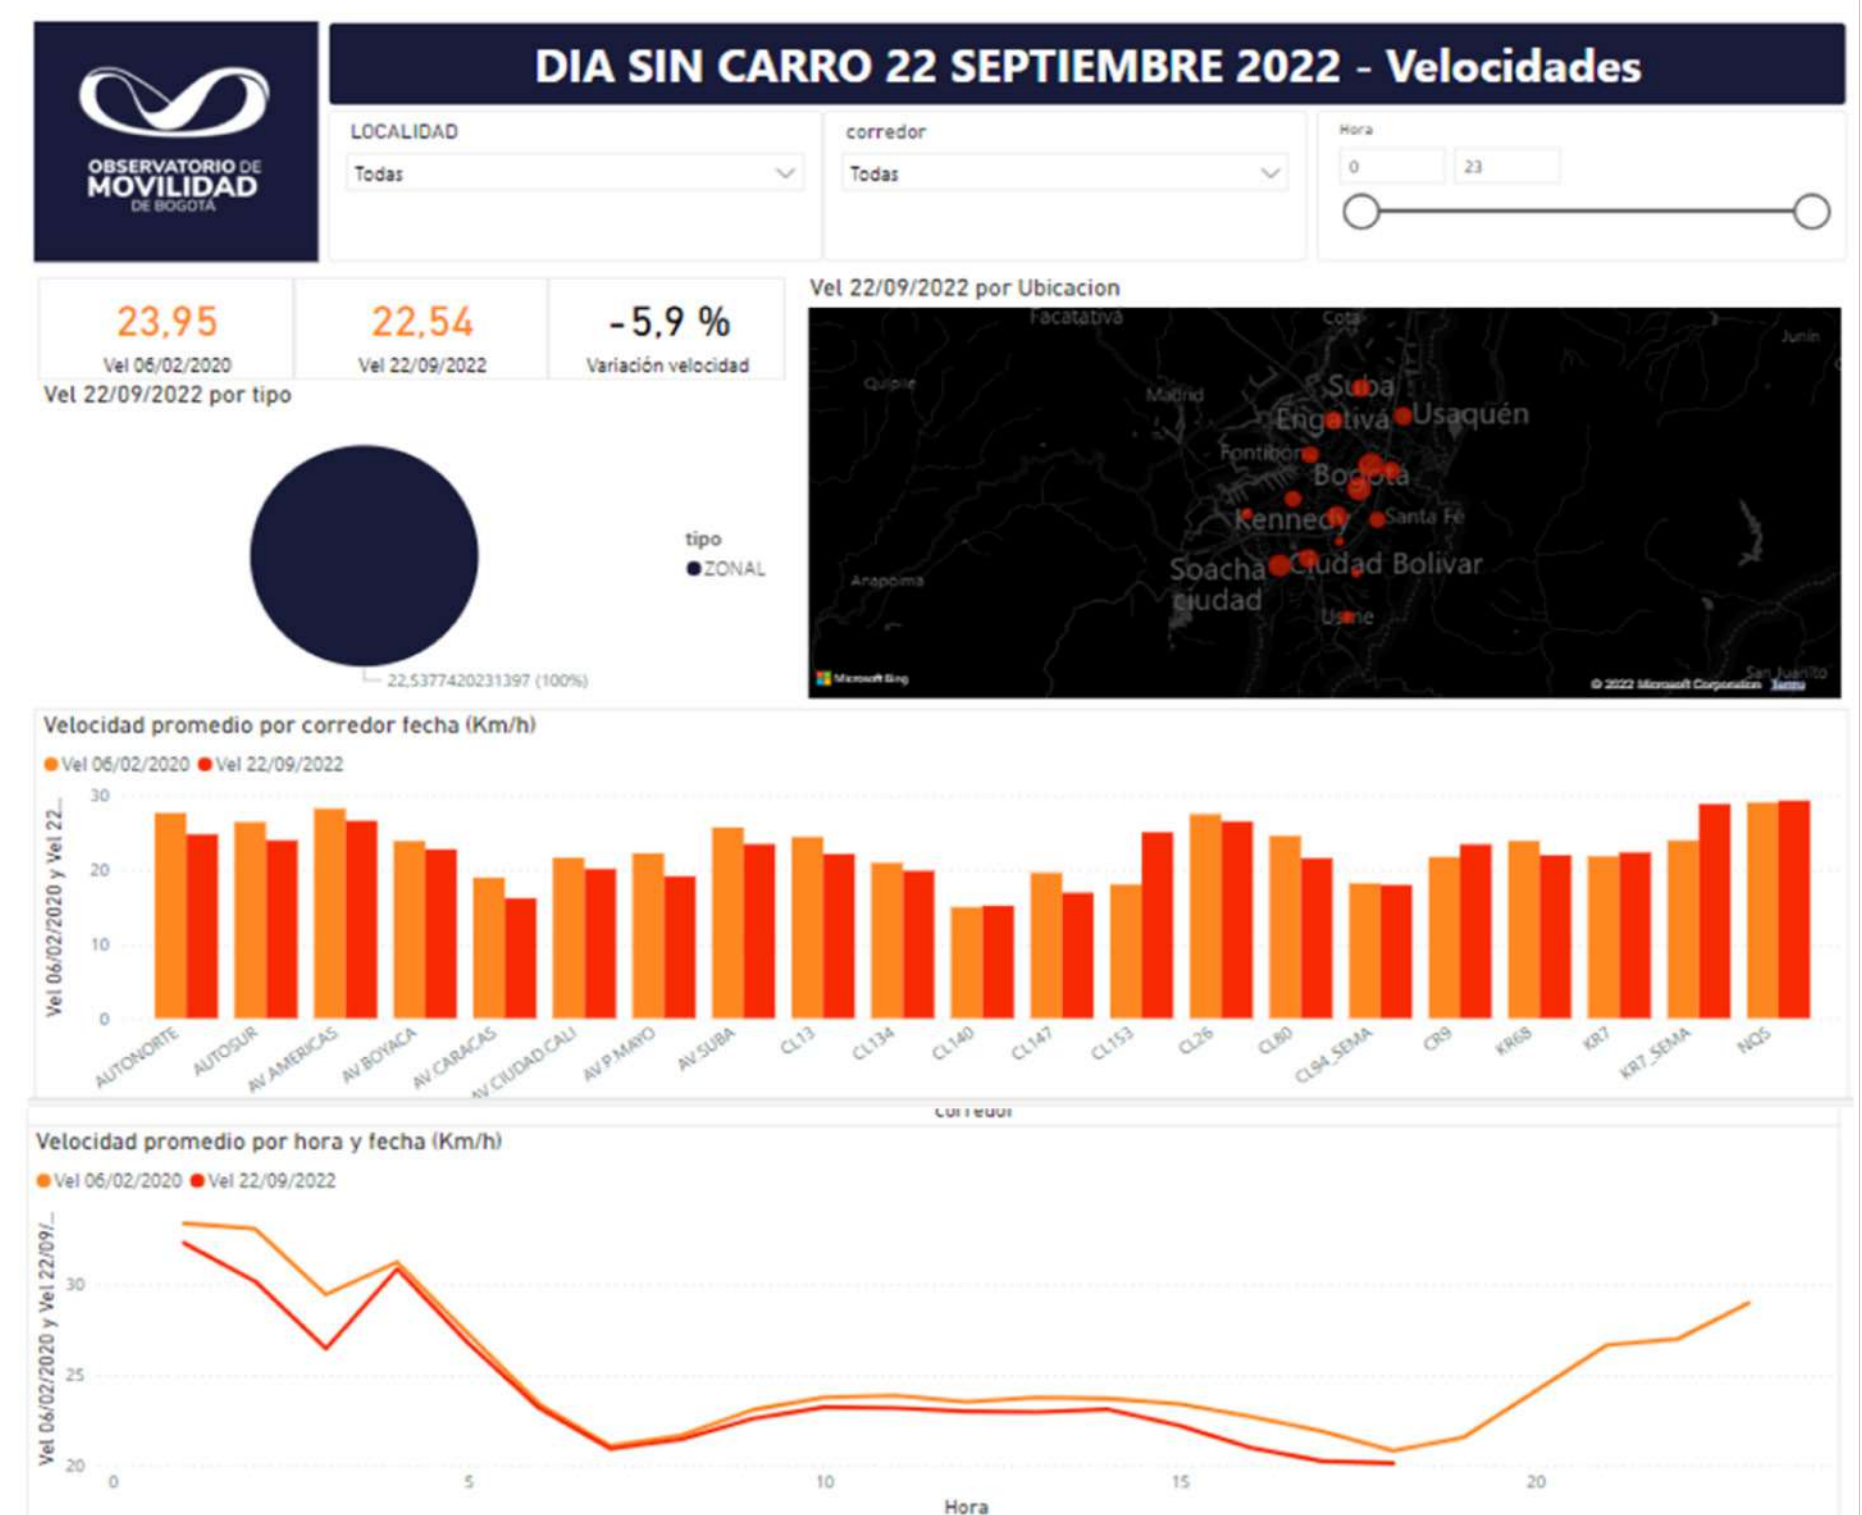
OBSERVATORIO DE MOVILIDAD DE BOGOTÁ

DIA SIN CARRO 22 SEPTIEMBRE 2022 - Velocidades

LOCALIDAD
Todas

corredor
Todas

Hora
0
23

23,95
Vel 06/02/2020

22,54
Vel 22/09/2022

-5,9 %
Variación velocidad

Vel 22/09/2022 por tipo

tipo
ZONAL

22,5377420231397 (100%)

Vel 22/09/2022 por Ubicacion

Facatativá
Cota
Junín
Quipile
Madrid
Suba
Engativá
Usaquén
Fontibón
Bogotá
Kennedy
Santa Fe
Anapoima
Soacha
Ciudad Bolivar
Ciudad
Usme
San Juanito
Microsoft Bing
© 2022 Microsoft Corporation Terms

Velocidad promedio por corredor fecha (Km/h)
Vel 06/02/2020 Vel 22/09/2022
Vel 06/02/2020 y Vel 22...
30
20
10
0
AUTONORTE
AUTOSUR
AV AMERICAS
AV BOYACA
AV CARACAS
AV CIUDAD CALI
AV P MAYO
AV SUBA
CL13
CL134
CL140
CL147
CL153
CL26
CL80
CL94_SEMA
CR9
KR68
KR7
KR7_SEMA
NQS
corredor

Velocidad promedio por hora y fecha (Km/h)
Vel 06/02/2020 Vel 22/09/2022
Vel 06/02/2020 y Vel 22/09/...
30
25
20
0
5
10
15
20
Hora